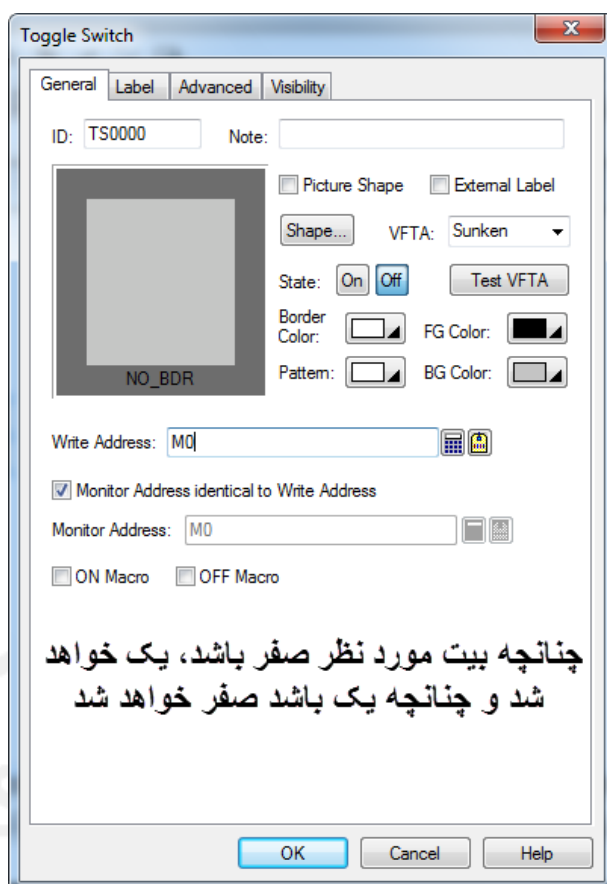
Toggle Switch

General | Label | Advanced | Visibility

ID: TS0000

Note:

NO_BDR

Picture Shape

External Label

Shape...

VFTA: Sunken

State: On Off

Test VFTA

Border Color:

FG Color:

Pattern:

BG Color:

Write Address: M0

Monitor Address identical to Write Address

Monitor Address: M0

ON Macro

OFF Macro

چنانچه بیت مورد نظر صفر باشد، یک خواهد شد و چنانچه یک باشد صفر خواهد شد

OK

Cancel

Help